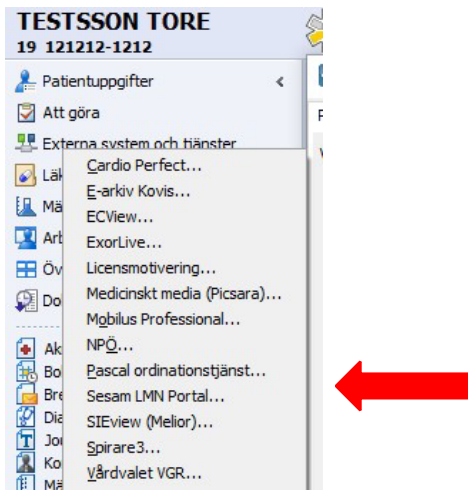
TESTSSON TORE
19 121212-1212

Patientuppgifter
Att göra
Externa system och tjänster
Läk
Mä
Arb
Öv
Do
Ak
Bo
Bre
Dia
Jou
Ko
Mä

Cardio Perfect...
E-arkiv Kovis...
ECView...
ExorLive...
Licensmotivering...
Medicinskt media (Picsara)...
Mobilus Professional...
NPÖ...
Pascal ordinationstjänst...
Sesam LMN Portal...
SIEview (Melior)...
Spirare3...
Vårdvalet VGR...